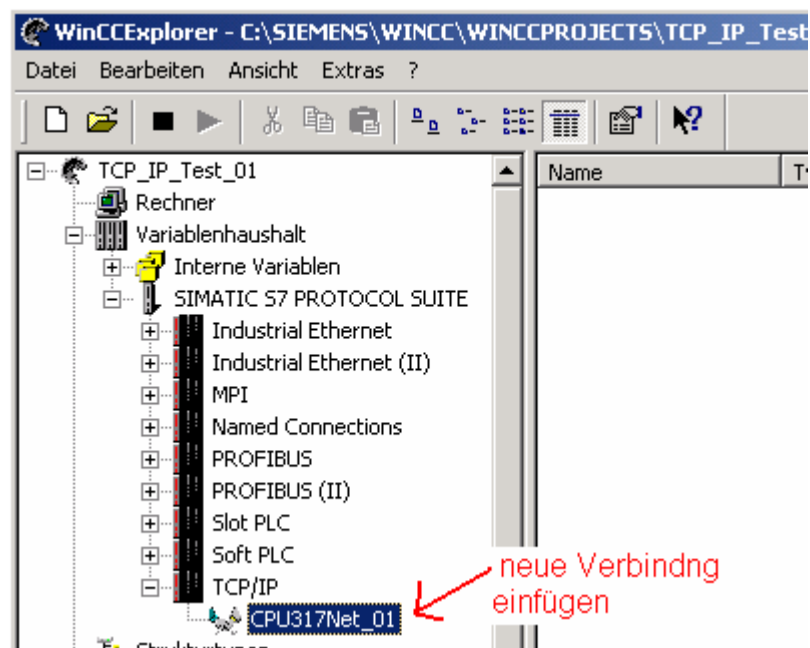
WinCCExplorer - C:\SIEMENS\WINCC\WINCCPROJECTS\TCP_IP_Test

Datei Bearbeiten Ansicht Extras ?

TCP_IP_Test_01
Rechner
Variablenhaushalt
Interne Variablen
SIMATIC S7 PROTOCOL SUITE
Industrial Ethernet
Industrial Ethernet (II)
MPI
Named Connections
PROFIBUS
PROFIBUS (II)
Slot PLC
Soft PLC
TCP/IP
CPU317Net_01
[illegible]

Name

neue Verbindng einfügen